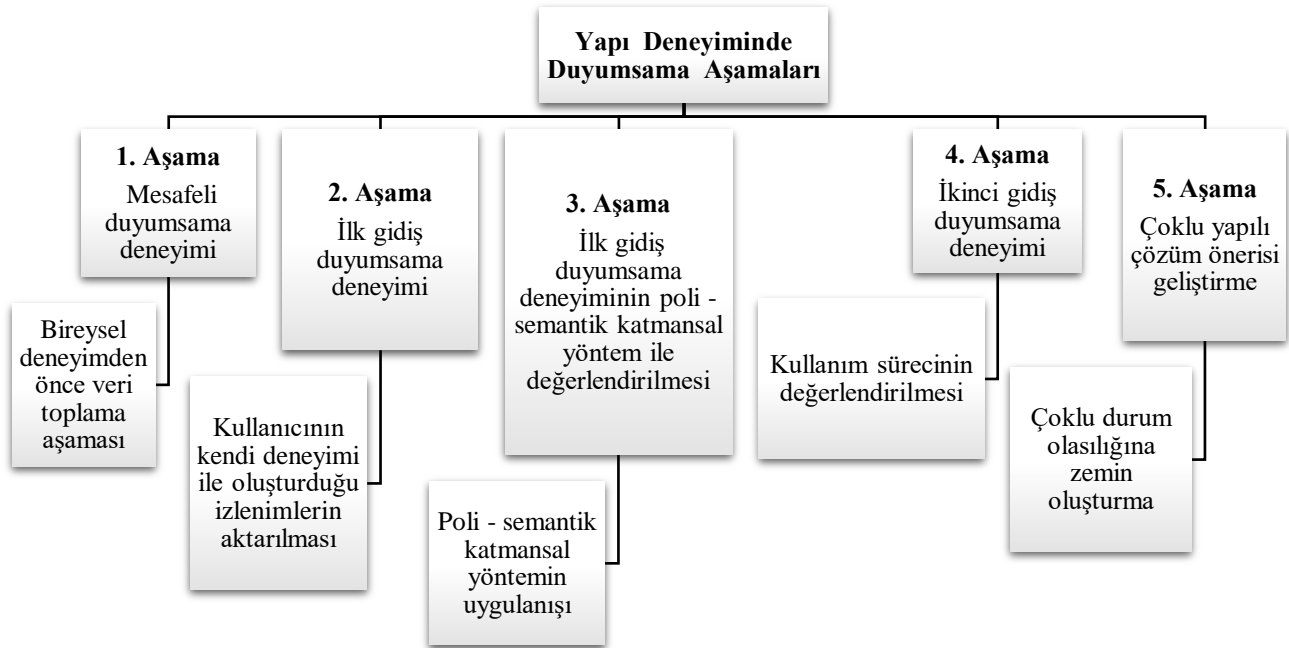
Yapı Deneyiminde Duyumsama Aşamaları

1. Aşama
Mesafeli duyumsama deneyimi

Bireysel deneyimden önce veri toplama aşaması

2. Aşama
İlk gidiş duyumsama deneyimi

Kullanıcının kendi deneyimi ile oluşturduğu izlenimlerin aktarılması

3. Aşama
İlk gidiş duyumsama deneyiminin poli - semantik katmansal yöntem ile değerlendirilmesi

Poli - semantik katmansal yöntemin uygulanışı

4. Aşama
İkinci gidiş duyumsama deneyimi

Kullanım sürecinin değerlendirilmesi

5. Aşama
Çoklu yapılı çözüm önerisi geliştirme

Çoklu durum olasılığına zemin oluşturma